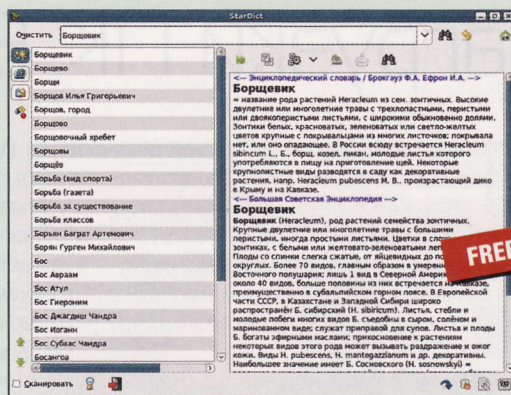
StarDict

Очистить Борщевик

Борщевик
Борщево
Борщи
Борщов Илья Григорьевич
Борщов, город
Борщово
Борщовочный хребет
Борщовы
Борщів
Борьба (вид спорта)
Борьба (газета)
Борьба за существование
Борьба классов
Борьян Баграт Артемович
Борян Гурген Михайлович
Бос
Бос Авраам
Бос Атул
Бос Гиероним
Бос Джагдиш Чандра
Бос Иоганн
Бос Субхас Чандра
Босанога

Сканировать

<-- Энциклопедический словарь / Брокгауз Ф.А. Ефрон И.А. -->
Борщевик
~ название рода растений Heracleum из сем. зонтичных. Высокие двулетние или многолетние травы с трехлопастными, перистыми или двоякоперистыми листьями, с широкими обыкновенно долями. Зонтики белых, красноватых, зеленоватых или светло-желтых цветов крупные с покрывальцами из многих листочков; покрывала нет, или оно опадающее. В России всюду встречается Heracleum sibircum L., Б., борщ, козел, пикан, молодые листья которого употребляются в пищу на приготовление щей. Некоторые крупнолистные виды разводятся в саду как декоративные растения, напр. Heracleum pubescens M. Б., произрастающий дико в Крыму и на Кавказе.
<-- Большая Советская Энциклопедия -->
Борщевик
Борщевик (Heracleum), род растений семейства зонтичных. Крупные двулетние или многолетние травы с большими перистыми, иногда простыми листьями. Цветки в сложных зонтиках, с белыми или желтовато-зеленоватыми лепестками. Плоды со слинки слегка сжатые, от яйцевидных до почти округлых. Более 70 видов, главным образом в умеренном поясе Восточного полушария; лишь 1 вид в Северной Америке. В СССР около 40 видов, больше половины из них встречается на Кавказе, преимущественно в субальпийском горном поясе. В Европейской части СССР, в Казахстане и Западной Сибири широко распространён Б. сибирский (H. sibiricum). Листья, стебли и молодые побеги многих видов Б. съедобны в сыром, солёном и маринованном виде; служат приправой для супов. Листья и плоды Б. богаты эфирными маслами; прикосновение к растениям некоторых видов этого рода может вызывать раздражение и ожог кожи. Виды H. pubescens, H. mantegazzianum и др. декоративны. Наибольшее значение имеет Б. Сосновского (H. sosnowskyi)

FREE